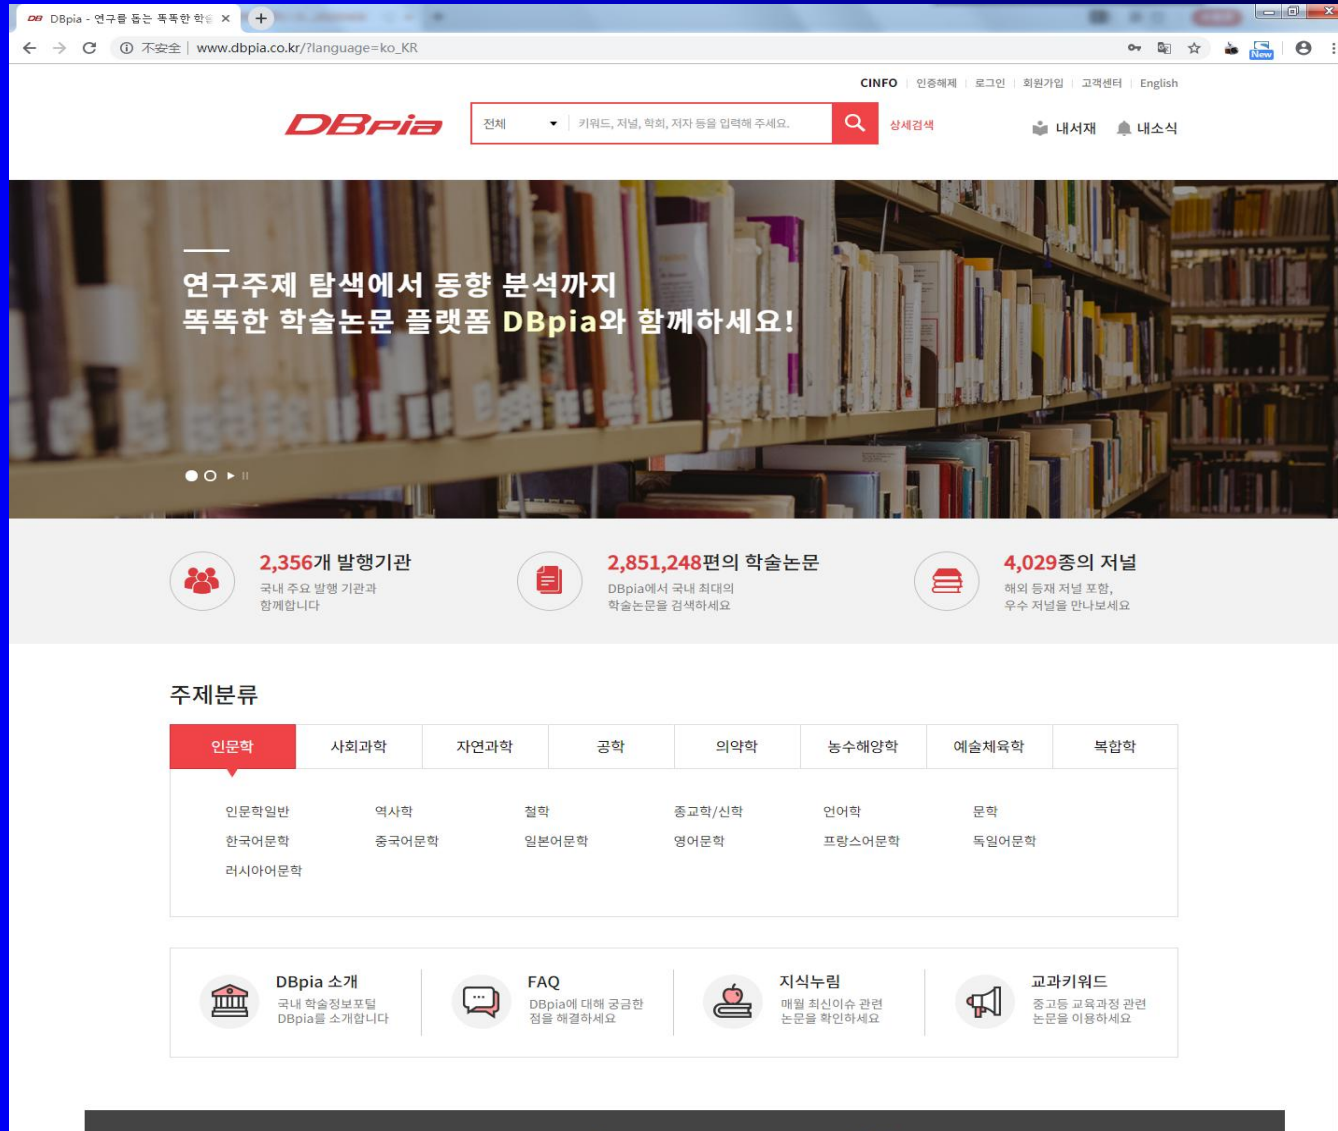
DBpia - 연구를 돕는 똑똑한 학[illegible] ×

不安全 | www.dbpia.co.kr/?language=ko_KR

New

CINFO | 인증해제 | 로그인 | 회원가입 | 고객센터 | English

DBpia

전체 ▾ 키워드, 저널, 학회, 저자 등을 입력해 주세요.

상세검색

내서재 내소식

연구주제 탐색에서 동향 분석까지
똑똑한 학술논문 플랫폼 DBpia와 함께하세요!

2,356개 발행기관
국내 주요 발행 기관과 함께합니다

2,851,248편의 학술논문
DBpia에서 국내 최대의 학술논문을 검색하세요

4,029종의 저널
해외 등재 저널 포함, 우수 저널을 만나보세요

주제분류

| 인문학 | 사회과학 | 자연과학 | 공학 | 의약학 | 농수해양학 | 예술체육학 | 복합학 |
|---|---|---|---|---|---|---|---|

인문학일반 역사학 철학 종교학/신학 언어학 문학
한국어문학 중국어문학 일본어문학 영어문학 프랑스어문학 독일어문학
러시아어문학

DBpia 소개
국내 학술정보포털 DBpia를 소개합니다

FAQ
DBpia에 대해 궁금한 점을 해결하세요

지식누림
매월 최신이슈 관련 논문을 확인하세요

교과키워드
중고등 교육과정 관련 논문을 이용하세요